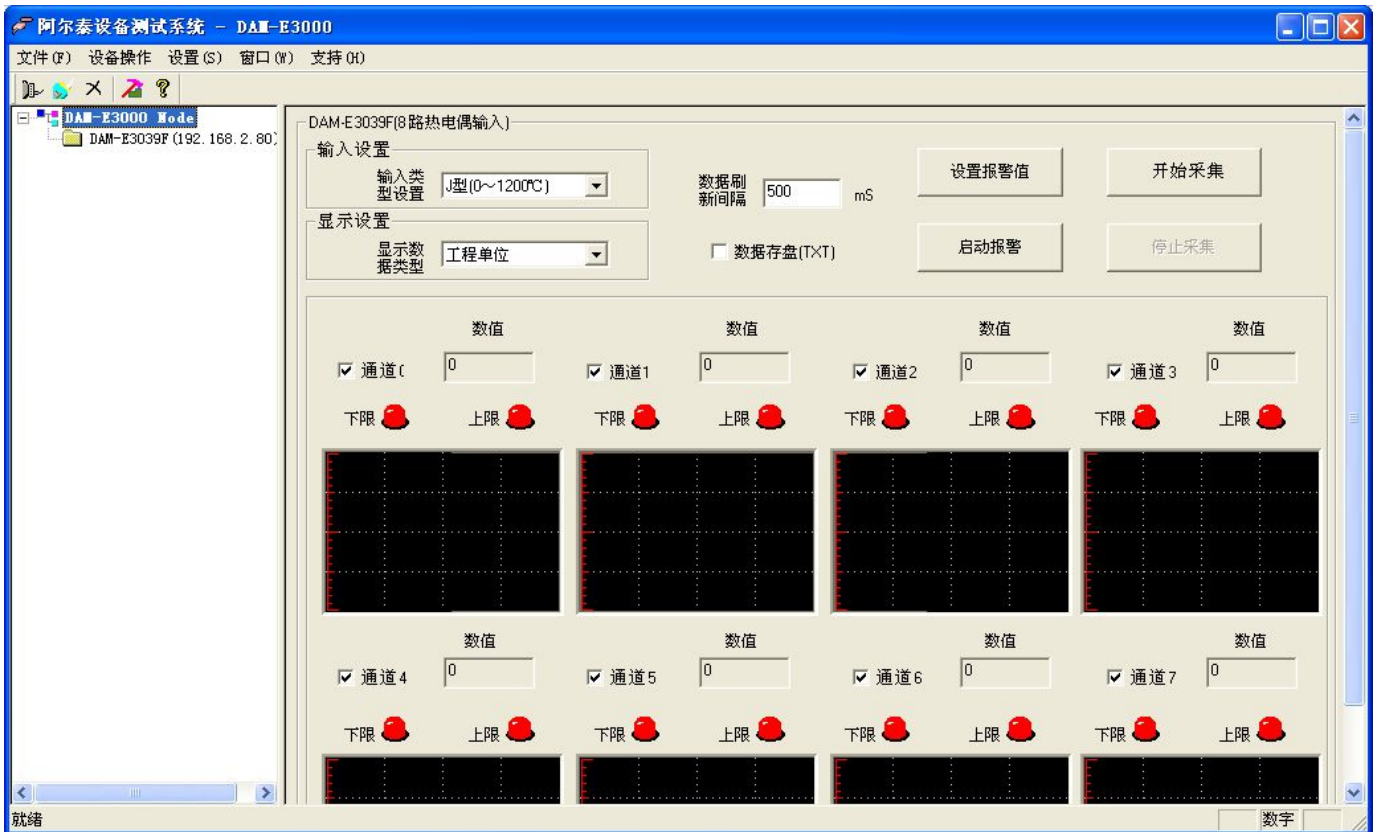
阿尔泰设备测试系统 - DAM-E3000

文件(F) 设备操作 设置(S) 窗口(W) 支持(H)

DAM-E3000 Node
DAM-E3039F(192.168.2.80)

DAM-E3039F(8路热电偶输入)

输入设置
输入类型设置 J型(0~1200℃)

显示设置
显示数据类型 工程单位

数据刷新间隔 500 mS

数据存盘(TXT)

设置报警值
开始采集
启动报警
停止采集

数值
通道( 0
下限 上限

数值
通道1 0
下限 上限

数值
通道2 0
下限 上限

数值
通道3 0
下限 上限

数值
通道4 0
下限 上限

数值
通道5 0
下限 上限

数值
通道6 0
下限 上限

数值
通道7 0
下限 上限

就绪
数字